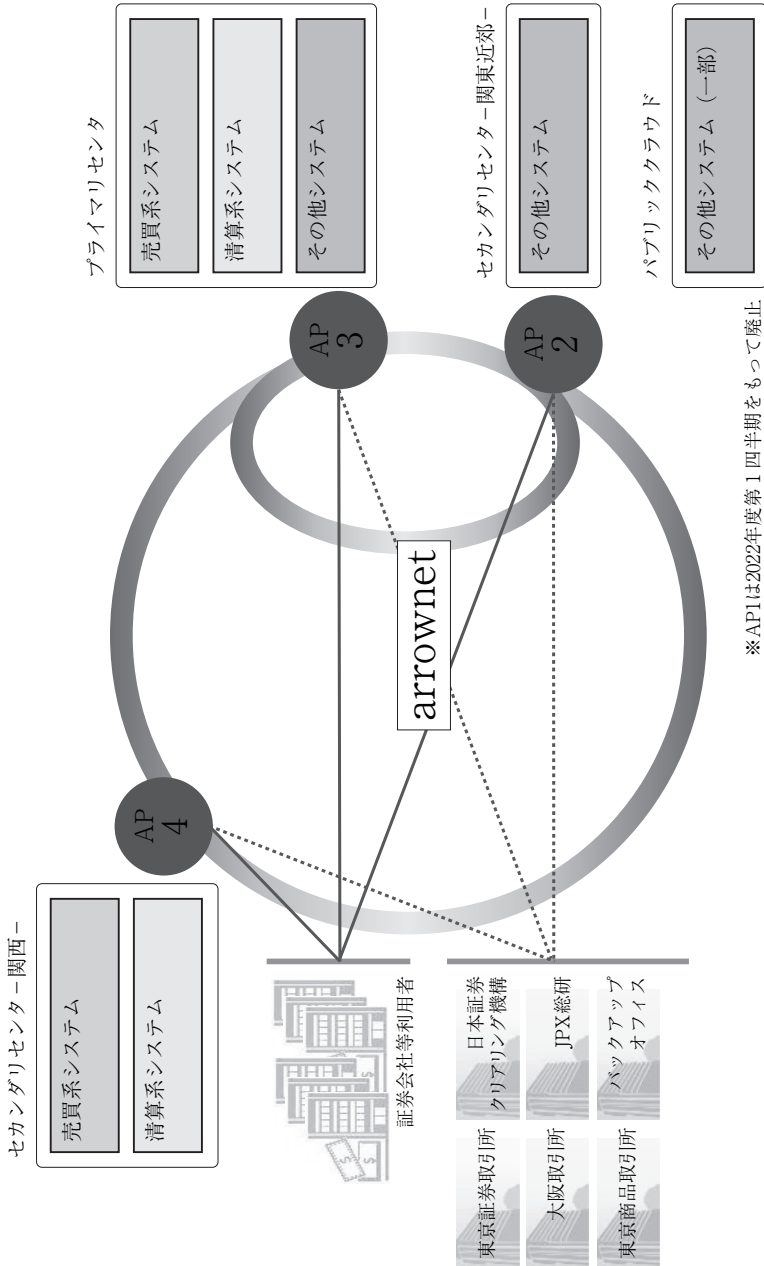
プライマリセンタ

売買系システム

清算系システム

その他システム

セカンダリセンタ－関東近郊－

その他システム

パブリッククラウド

その他システム（一部）

※AP1は2022年度第１四半期をもって廃止

AP 3

AP 2

AP 4

arrownet

セカンダリセンタ－関西－

売買系システム

清算系システム

証券会社等利用者

日本証券クリアリング機構

JPX総研

バックアップオフィス

東京証券取引所

大阪取引所

東京商品取引所